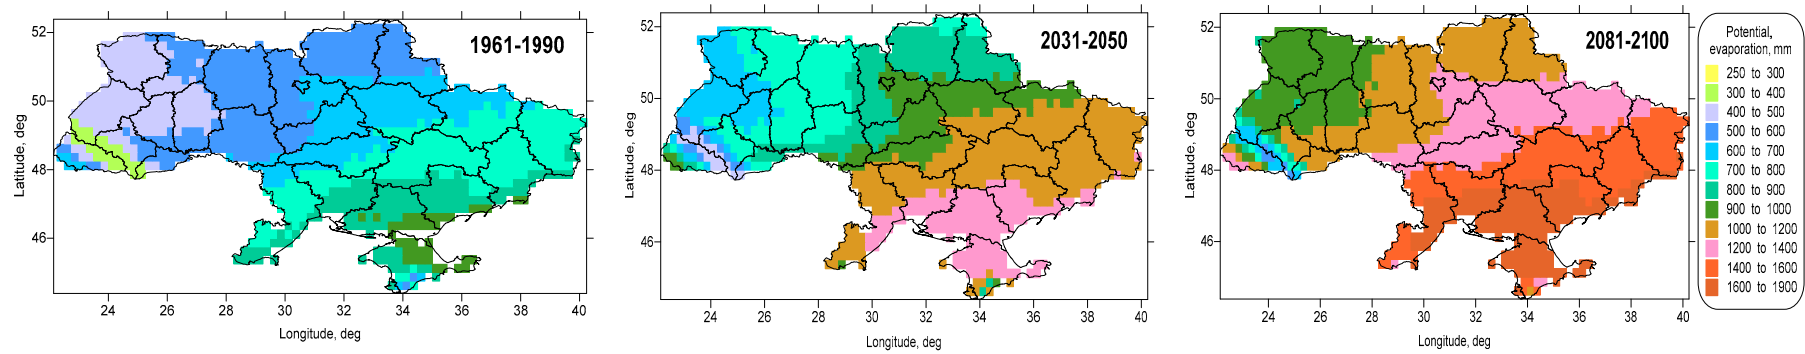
1961-1990

52
50
48
46
Latitude, deg
24 26 28 30 32 34 36 38 40
Longitude, deg

2031-2050

52
50
48
46
Latitude, deg
24 26 28 30 32 34 36 38 40
Longitude, deg

2081-2100

52
50
48
46
Latitude, deg
24 26 28 30 32 34 36 38 40
Longitude, deg

Potential, evaporation, mm
250 to 300
300 to 400
400 to 500
500 to 600
600 to 700
700 to 800
800 to 900
900 to 1000
1000 to 1200
1200 to 1400
1400 to 1600
1600 to 1900